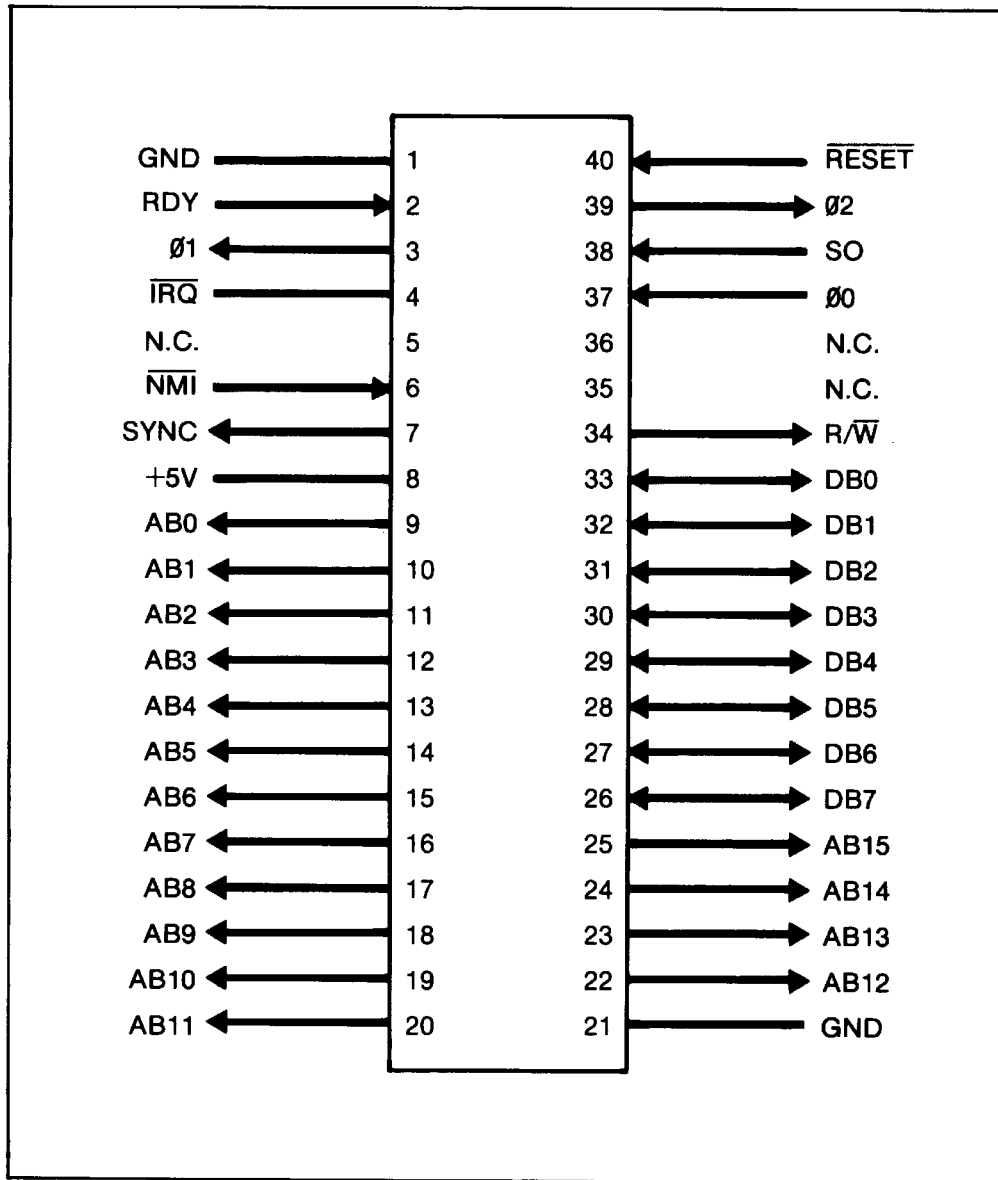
GND 1
RDY 2
Ø1 3
$\overline{IRQ}$ 4
N.C. 5
$\overline{NMI}$ 6
SYNC 7
+5V 8
AB0 9
AB1 10
AB2 11
AB3 12
AB4 13
AB5 14
AB6 15
AB7 16
AB8 17
AB9 18
AB10 19
AB11 20

40 $\overline{RESET}$
39 Ø2
38 SO
37 Ø0
36 N.C.
35 N.C.
34 R/$\overline{W}$
33 DB0
32 DB1
31 DB2
30 DB3
29 DB4
28 DB5
27 DB6
26 DB7
25 AB15
24 AB14
23 AB13
22 AB12
21 GND